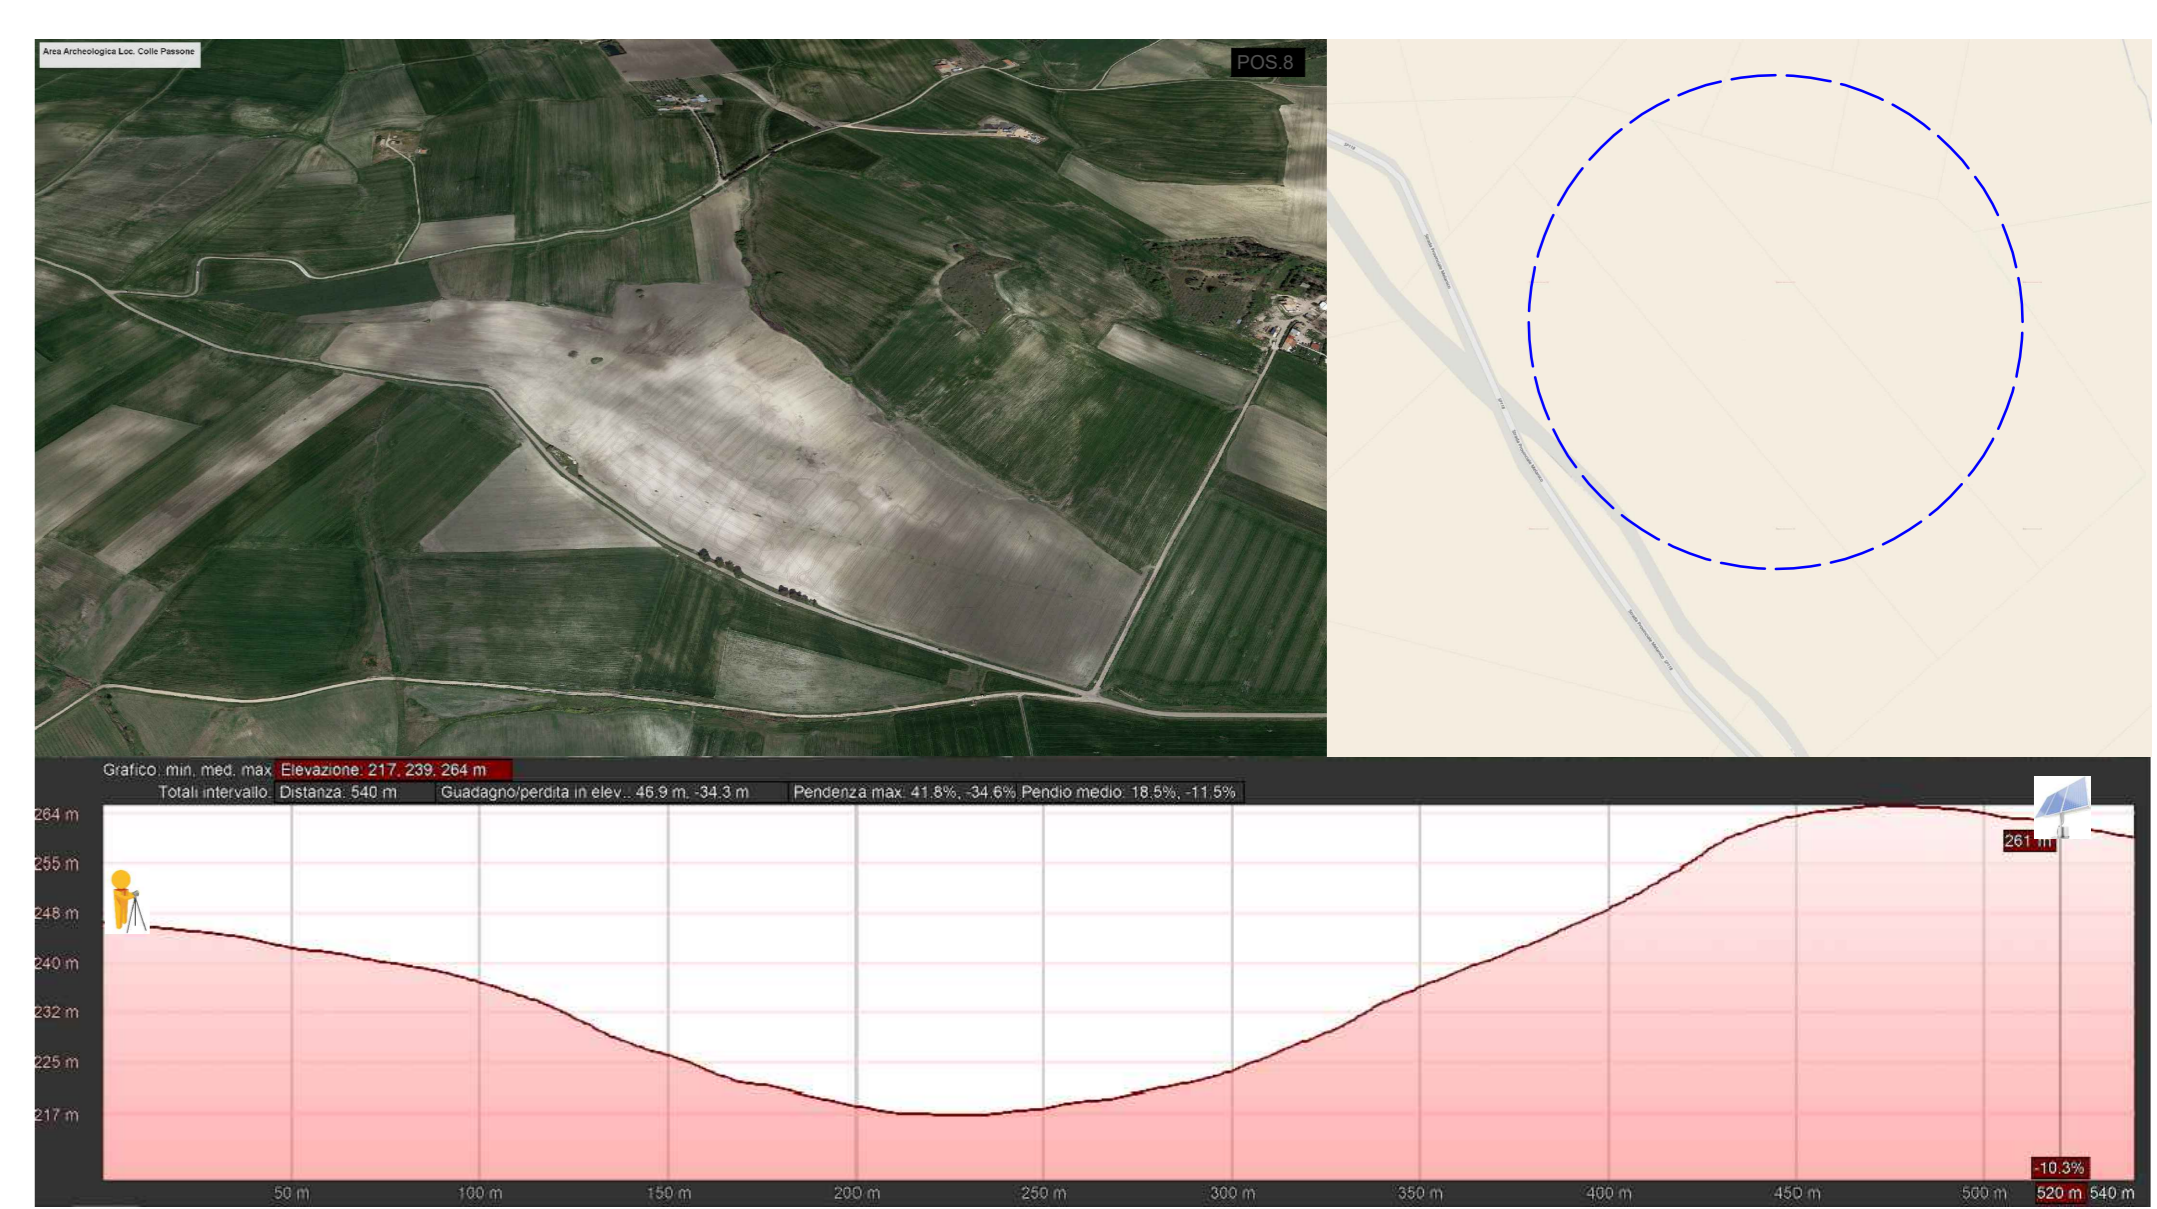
Area Archeologica Loc. Colle Passone

POS.8

Grafico: min, med, max: Elevazione: 217, 239, 264 m
Totali intervallo: Distanza: 540 m | Guadagno/perdita in elev.: 46.9 m, -34.3 m | Pendenza max: 41.8%, -34.6% | Pendio medio: 18.5%, -11.5%

264 m
255 m
248 m
240 m
232 m
225 m
217 m

261 m

-10.3%

50 m
100 m
150 m
200 m
250 m
300 m
350 m
400 m
450 m
500 m
520 m
540 m